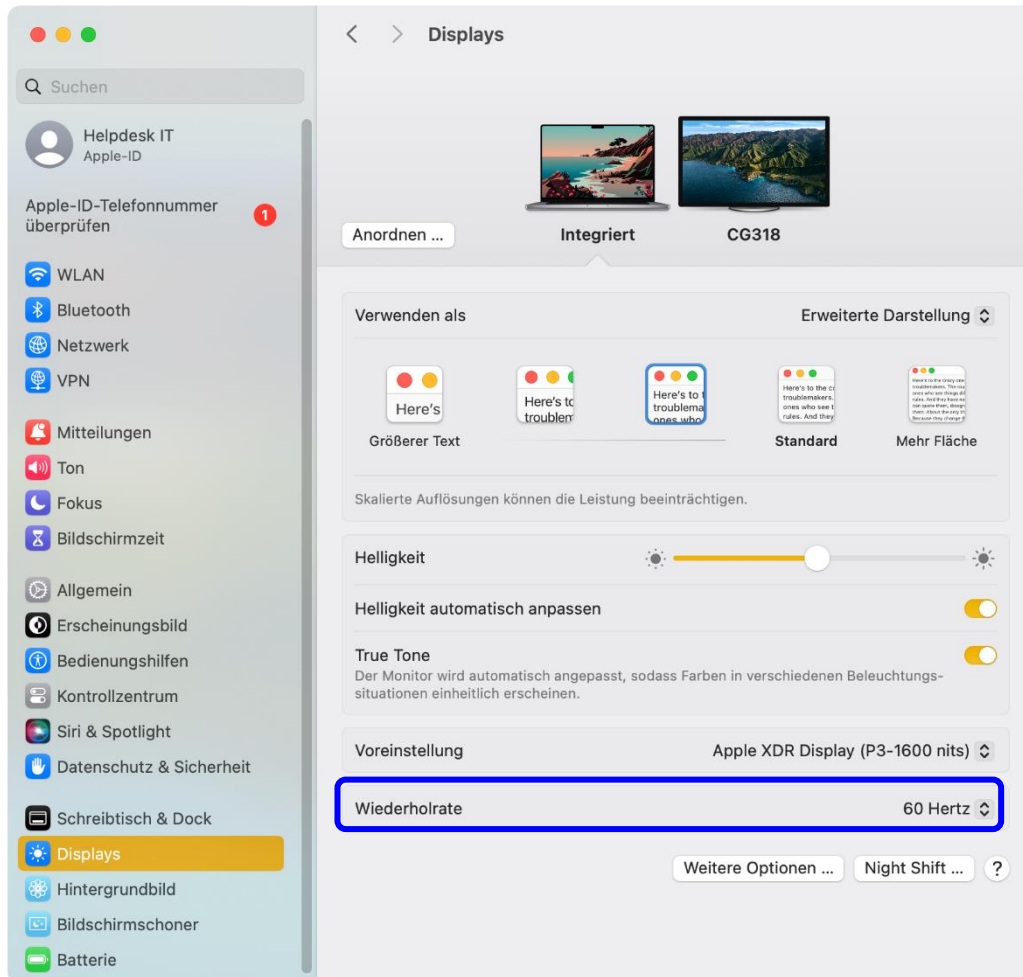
Suchen

Helpdesk IT
Apple-ID

Apple-ID-Telefonnummer überprüfen 1

WLAN
Bluetooth
Netzwerk
VPN

Mitteilungen
Ton
Fokus
Bildschirmzeit

Allgemein
Erscheinungsbild
Bedienungshilfen
Kontrollzentrum
Siri & Spotlight
Datenschutz & Sicherheit

Schreibtisch & Dock
Displays
Hintergrundbild
Bildschirmschoner
Batterie

Displays

Anordnen ...
Integriert
CG318

Verwenden als
Erweiterte Darstellung

Here's
Größerer Text
Here's to troublem
Here's to t troublema ones who
Here's to the c troublemakers. ones who see t rules. And they
Standard
Mehr Fläche

Skalierte Auflösungen können die Leistung beeinträchtigen.

Helligkeit

Helligkeit automatisch anpassen

True Tone
Der Monitor wird automatisch angepasst, sodass Farben in verschiedenen Beleuchtungssituationen einheitlich erscheinen.

Voreinstellung
Apple XDR Display (P3-1600 nits)

Wiederholrate
60 Hertz

Weitere Optionen ...
Night Shift ...
?